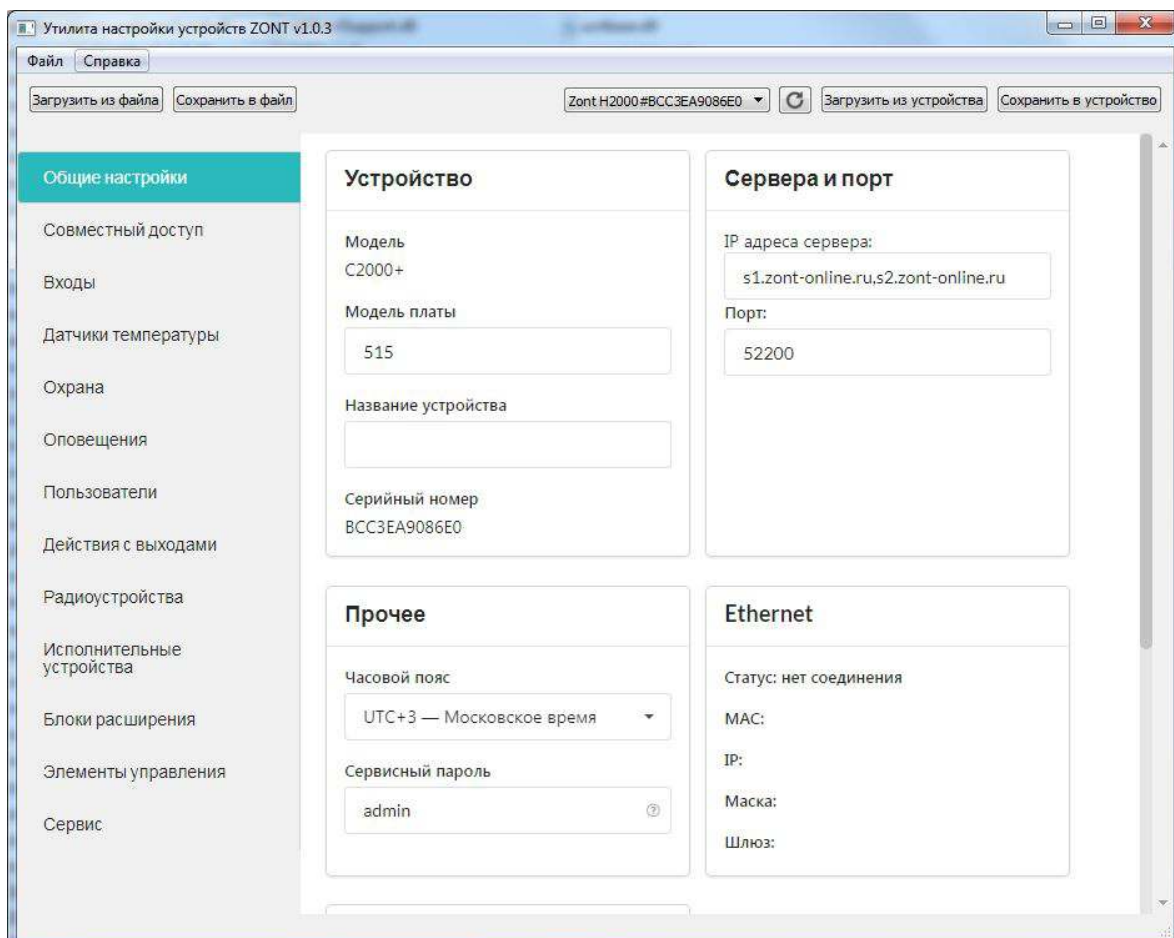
Утилита настройки устройств ZONT v1.0.3

Файл Справка

Загрузить из файла Сохранить в файл

Zont H2000#BCC3EA9086E0 Загрузить из устройства Сохранить в устройство

Общие настройки
Совместный доступ
Входы
Датчики температуры
Охрана
Оповещения
Пользователи
Действия с выходами
Радиоустройства
Исполнительные устройства
Блоки расширения
Элементы управления
Сервис

Устройство

Модель
C2000+
Модель платы
515
Название устройства

Серийный номер
BCC3EA9086E0

Сервера и порт

IP адреса сервера:
s1.zont-online.ru,s2.zont-online.ru
Порт:
52200

Прочее

Часовой пояс
UTC+3 — Московское время
Сервисный пароль
admin

Ethernet

Статус: нет соединения
MAC:
IP:
Маска:
Шлюз: